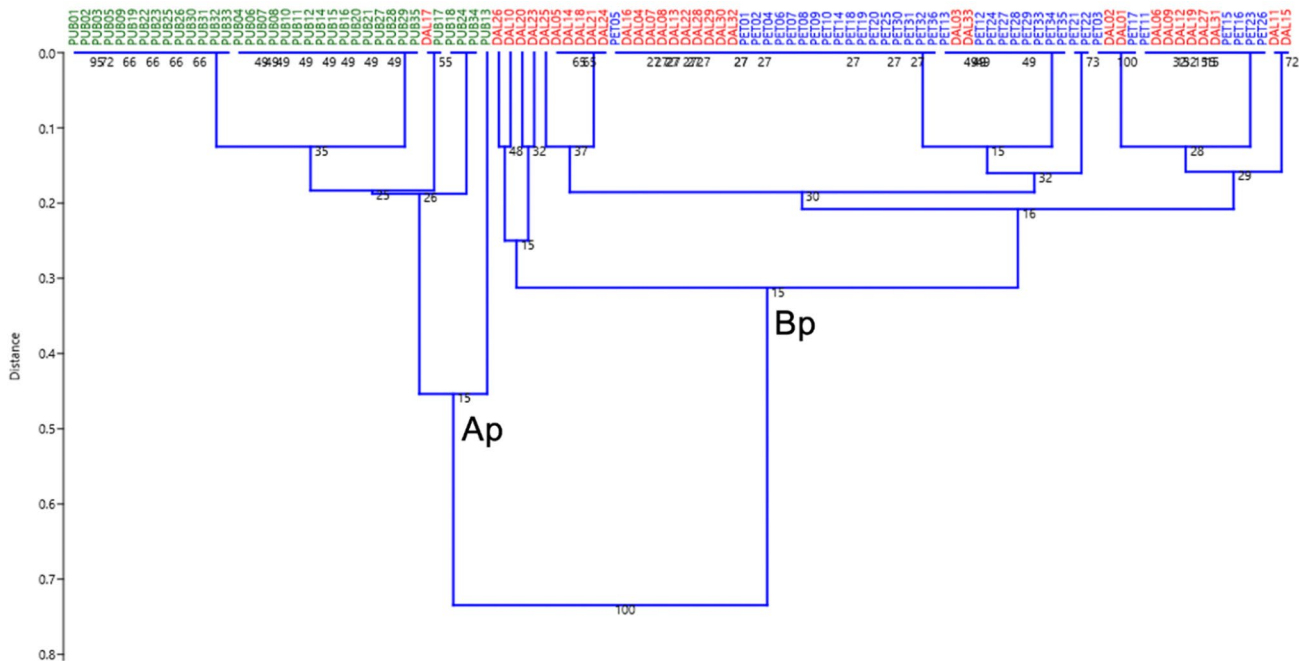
PUB01 PUB02 PUB03 PUB05 PUB09 PUB19 PUB22 PUB23 PUB25 PUB26 PUB30 PUB31 PUB32 PUB33 PUB04 PUB06 PUB07 PUB08 PUB10 PUB11 PUB12 PUB14 PUB15 PUB16 PUB20 PUB21 PUB27 PUB28 PUB29 PUB35 DAL17 PUB17 PUB18 PUB24 PUB34 PUB13 DAL26 DAL10 DAL20 DAL22 DAL23 DAL25 DAL05 DAL14 DAL18 DAL21 DAL24 PET05 DAL16 DAL04 DAL07 DAL08 DAL13 DAL22 DAL28 DAL29 DAL30 DAL32 PET01 PET02 PET04 PET06 PET07 PET08 PET09 PET10 PET14 PET18 PET19 PET20 PET25 PET30 PET31 PET32 PET36 PET13 DAL03 DAL33 PET12 PET24 PET27 PET28 PET29 PET33 PET34 PET35 PET21 PET22 PET03 DAL02 DAL01 PET17 PET11 DAL06 DAL09 DAL12 DAL19 DAL27 DAL31 PET15 PET16 PET23 PET26 DAL11 DAL15

95 72 66 66 66 66 49 49 49 49 49 49 49 49 55 65 65 27 27 27 27 27 27 27 27 27 27 27 49 49 49 49 73 100 32 32 35 35 72

35 25 26 48 32 37 15 32 28 29 30 16 15 15 15 100

Ap Bp

Distance

0.0 0.1 0.2 0.3 0.4 0.5 0.6 0.7 0.8